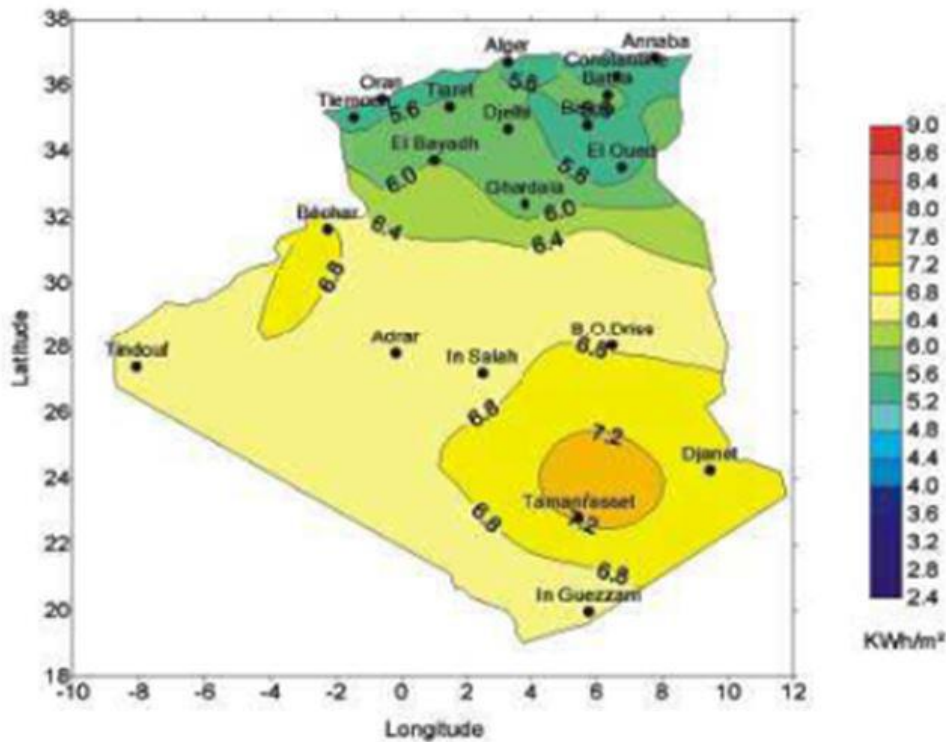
38
36
34
32
30
28
26
24
22
20
18
Latitude

-10 -8 -6 -4 -2 0 2 4 6 8 10 12
Longitude

Alger
Annaba
Constantine
Oran
Tiaret
Tlemcen
5.6
5.6
Batna
Djelfa
Biskra
El Bayadh
El Oued
5.6
6.0
Ghardaia
6.0
Béchar
6.4
6.4
6.8
Tindouf
Adrar
In Salah
B.O.Driss
6.8
6.8
7.2
Djanet
Tamanrasset
7.2
6.8
6.8
In Guezzam

9.0
8.6
8.4
8.0
7.6
7.2
6.8
6.4
6.0
5.6
5.2
4.8
4.4
4.0
3.6
3.2
2.8
2.4
KWh/m²